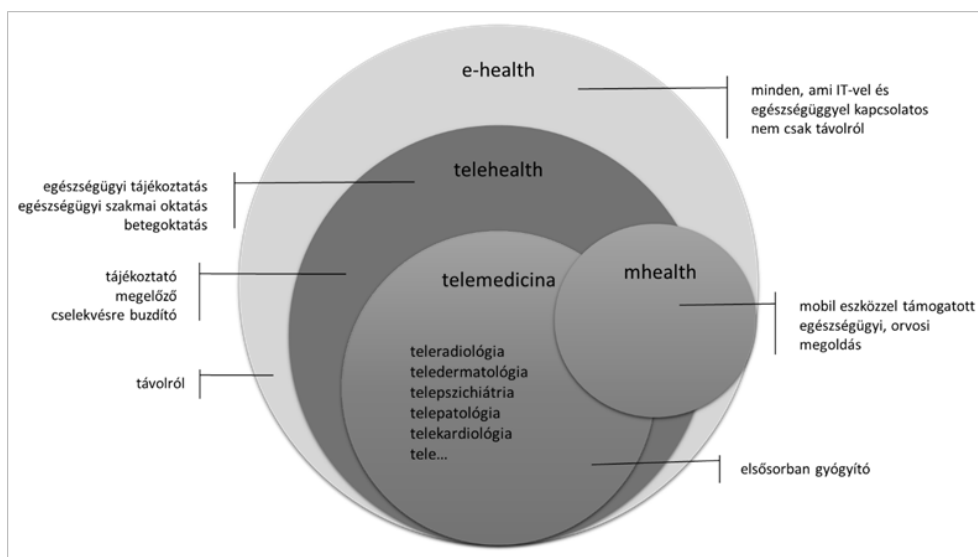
e-health

minden, ami IT-vel és egészségüggyel kapcsolatos nem csak távolról

egészségügyi tájékoztatás
egészségügyi szakmai oktatás
betegoktatás

telehealth

tájékoztató
megelőző
cselekvésre buzdító

telemedicina

mhealth

mobil eszközzel támogatott egészségügyi, orvosi megoldás

távolról

teleradiológia
teledermatológia
telepszichiátria
telepatológia
telekardiológia
tele...

elsősorban gyógyító